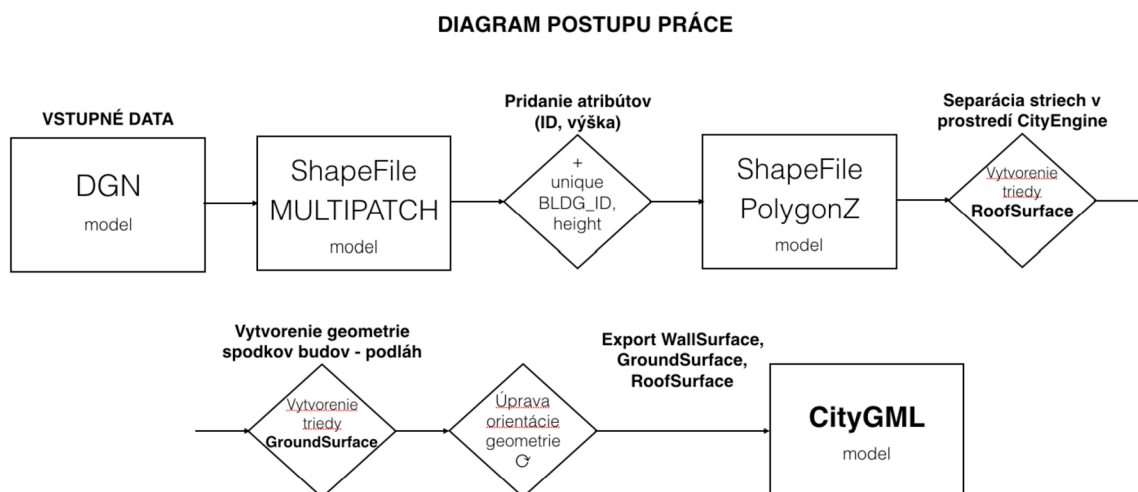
DIAGRAM POSTUPU PRÁCE

VSTUPNÉ DATA

DGN
model

ShapeFile
MULTIPATCH
model

Pridanie atribútov
(ID, výška)

+
unique
BLDG_ID,
height

ShapeFile
PolygonZ
model

Separácia striech v
prostredí CityEngine

Vytvorenie
triedy
RoofSurface

Vytvorenie geometrie
spodkov budov - podláh

Vytvorenie
triedy
GroundSurface

Úprava
orientácie
geometrie

Export WallSurface,
GroundSurface,
RoofSurface

CityGML
model